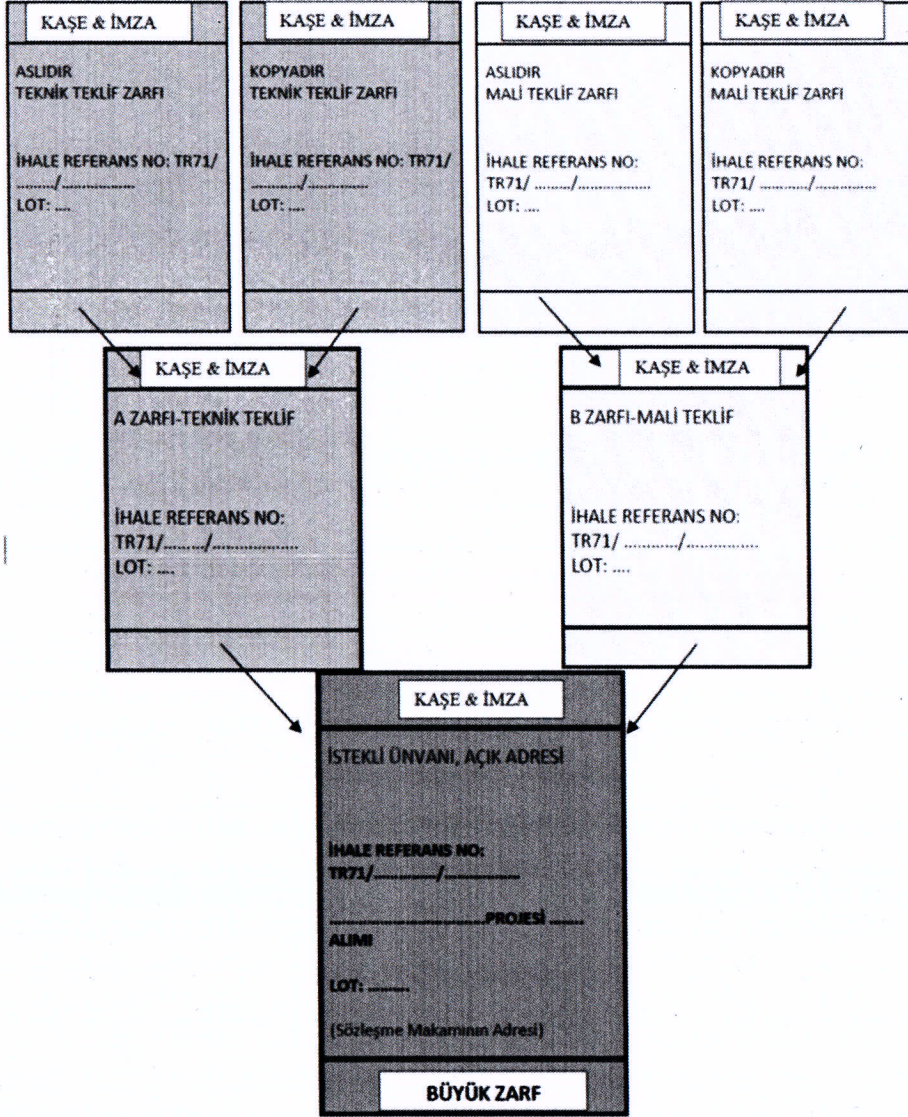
KAŞE & İMZA

ASLIDIR
TEKNİK TEKLİF ZARFI

İHALE REFERANS NO: TR71/ ………/……………
LOT: ….

KAŞE & İMZA

KOPYADIR
TEKNİK TEKLİF ZARFI

İHALE REFERANS NO: TR71/ ………/……………
LOT: ….

KAŞE & İMZA

ASLIDIR
MALİ TEKLİF ZARFI

İHALE REFERANS NO:
TR71/ ………/……………
LOT: ….

KAŞE & İMZA

KOPYADIR
MALİ TEKLİF ZARFI

İHALE REFERANS NO:
TR71/ ………/……………
LOT: ….

KAŞE & İMZA

A ZARFI-TEKNİK TEKLİF

İHALE REFERANS NO:
TR71/………/……………
LOT: ….

KAŞE & İMZA

B ZARFI-MALİ TEKLİF

İHALE REFERANS NO:
TR71/ ………/……………
LOT: ….

KAŞE & İMZA

İSTEKLİ ÜNVANI, AÇIK ADRESİ

İHALE REFERANS NO:
TR71/…………/……………

………………………………PROJESİ …….
ALIMI

LOT: ………

(Sözleşme Makamının Adresi)

BÜYÜK ZARF